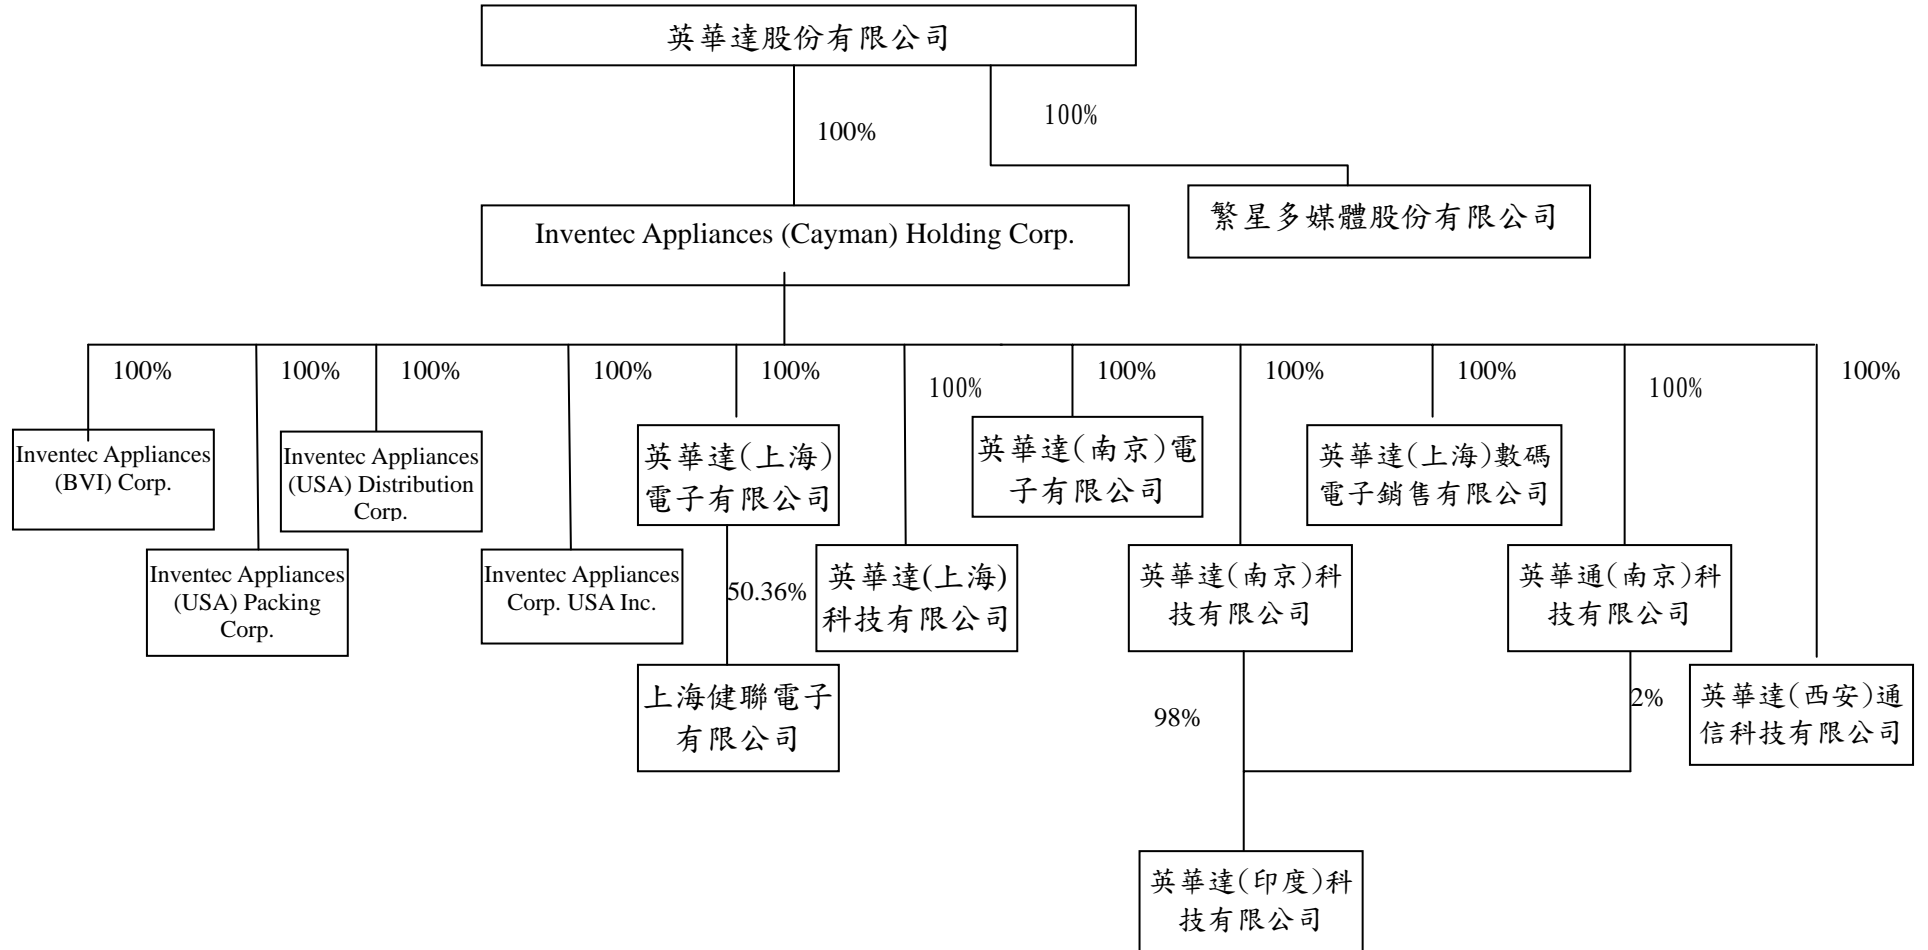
英華達股份有限公司

100%

100%

Inventec Appliances (Cayman) Holding Corp.

繁星多媒體股份有限公司

100%
Inventec Appliances (BVI) Corp.

100%
Inventec Appliances (USA) Packing Corp.

100%
Inventec Appliances (USA) Distribution Corp.

100%
Inventec Appliances Corp. USA Inc.

100%
英華達(上海)電子有限公司

50.36%
上海健聯電子有限公司

100%
英華達(上海)科技有限公司

100%
英華達(南京)電子有限公司

100%
英華達(南京)科技有限公司

98%

100%
英華達(上海)數碼電子銷售有限公司

100%
英華通(南京)科技有限公司

2%

100%
英華達(西安)通信科技有限公司

英華達(印度)科技有限公司